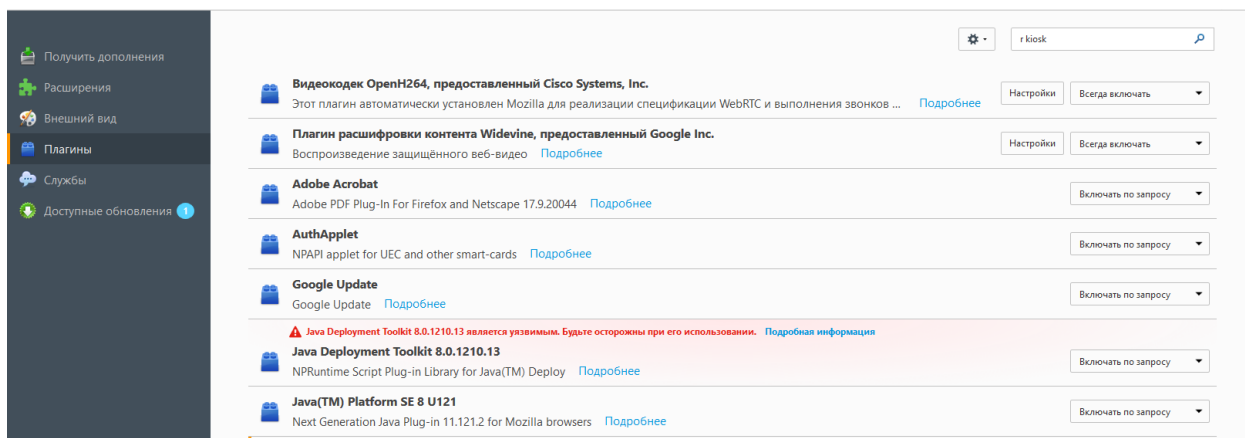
Получить дополнения
Расширения
Внешний вид
Плагины
Службы
Доступные обновления 1

r kiosk

Видеокодек OpenH264, предоставленный Cisco Systems, Inc.
Этот плагин автоматически установлен Mozilla для реализации спецификации WebRTC и выполнения звонков ... Подробнее
Настройки
Всегда включать

Плагин расшифровки контента Widevine, предоставленный Google Inc.
Воспроизведение защищённого веб-видео Подробнее
Настройки
Всегда включать

Adobe Acrobat
Adobe PDF Plug-In For Firefox and Netscape 17.9.20044 Подробнее
Включать по запросу

AuthApplet
NPAPI applet for UEC and other smart-cards Подробнее
Включать по запросу

Google Update
Google Update Подробнее
Включать по запросу

Java Deployment Toolkit 8.0.1210.13 является уязвимым. Будьте осторожны при его использовании. Подробная информация
Java Deployment Toolkit 8.0.1210.13
NPRuntime Script Plug-in Library for Java(TM) Deploy Подробнее
Включать по запросу

Java(TM) Platform SE 8 U121
Next Generation Java Plug-in 11.121.2 for Mozilla browsers Подробнее
Включать по запросу